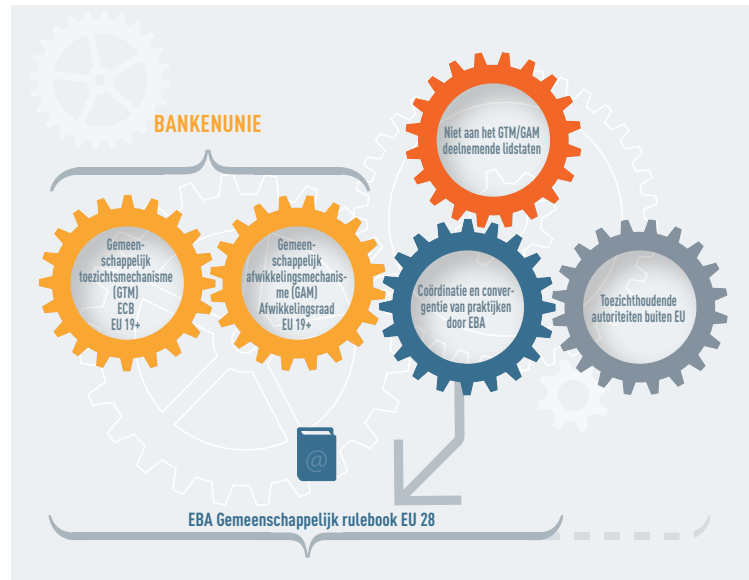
BANKENUNIE

Gemeenschappelijk toezichtsmechanisme (GTM) ECB EU 19+

Gemeenschappelijk afwikkelingsmechanisme (GAM) Afwikkelingsraad EU 19+

Niet aan het GTM/GAM deelnemende lidstaten

Coördinatie en convergentie van praktijken door EBA

Toezichthoudende autoriteiten buiten EU

@

EBA Gemeenschappelijk rulebook EU 28